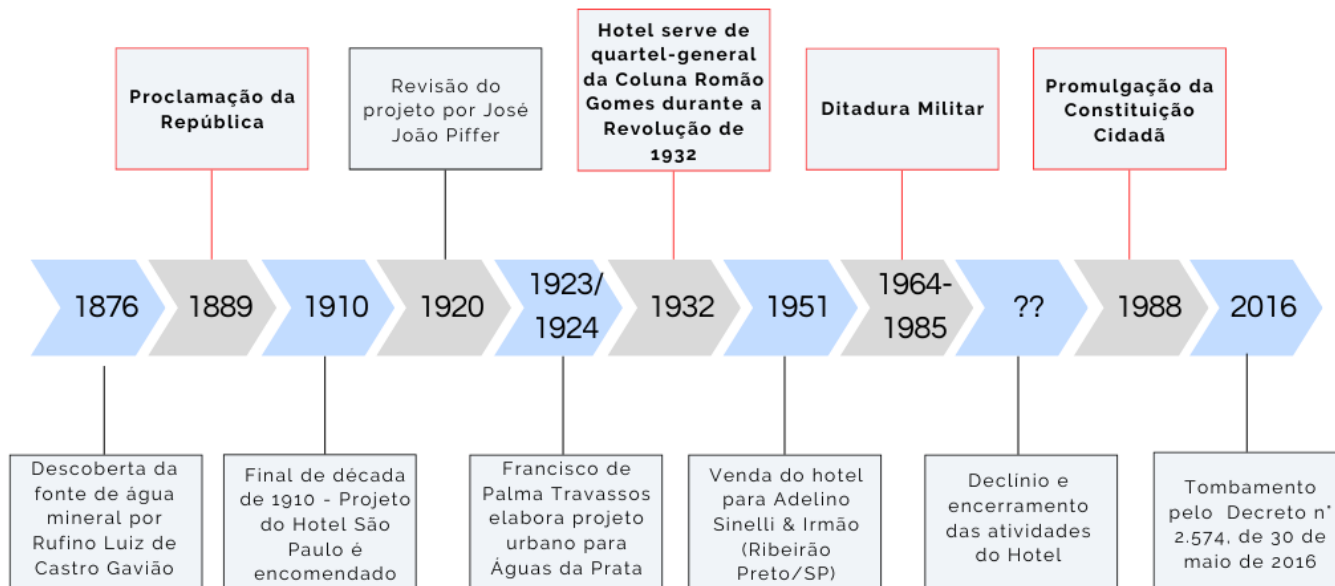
Proclamação da República

Revisão do projeto por José João Piffer

Hotel serve de quartel-general da Coluna Romão Gomes durante a Revolução de 1932

Ditadura Militar

Promulgação da Constituição Cidadã

1876

1889

1910

1920

1923/ 1924

1932

1951

1964- 1985

??

1988

2016

Descoberta da fonte de água mineral por Rufino Luiz de Castro Gavião

Final de década de 1910 - Projeto do Hotel São Paulo é encomendado

Francisco de Palma Travassos elabora projeto urbano para Águas da Prata

Venda do hotel para Adelino Sinelli & Irmão (Ribeirão Preto/SP)

Declínio e encerramento das atividades do Hotel

Tombamento pelo Decreto nº 2.574, de 30 de maio de 2016